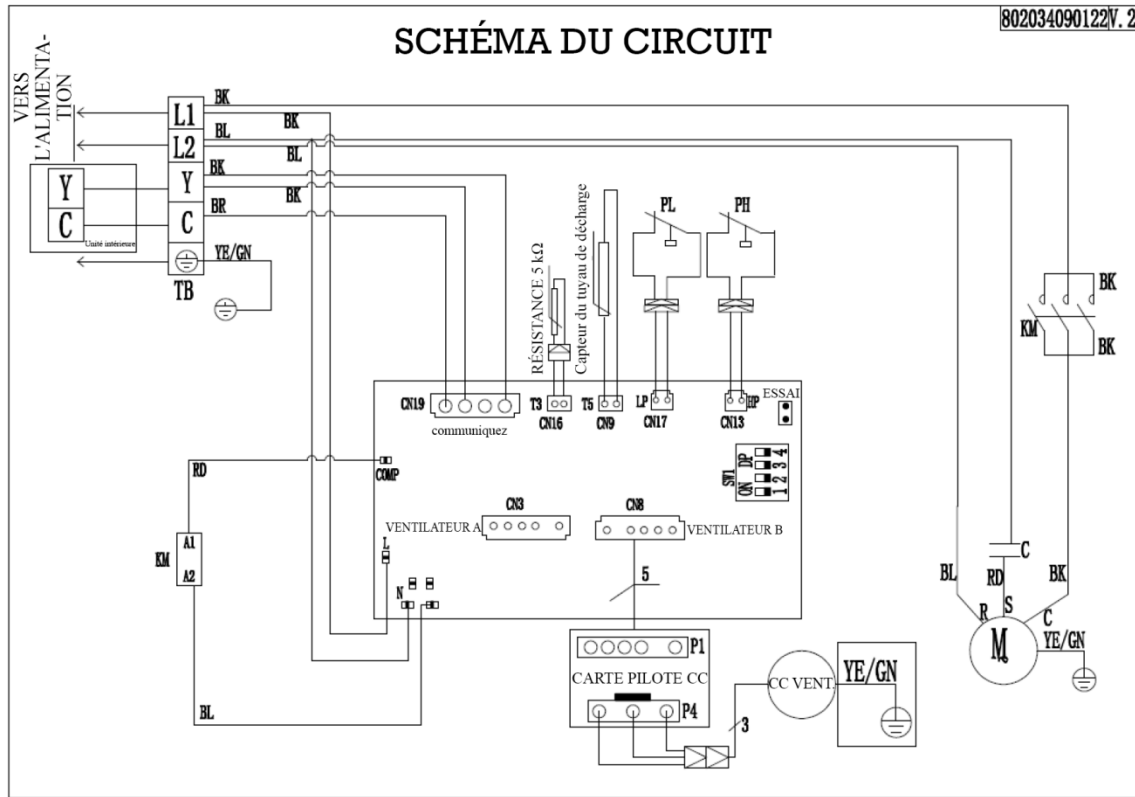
802034090122V.2

SCHÉMA DU CIRCUIT

VERS L'ALIMENTATION

L1
L2
Y
C
TB

Y
C
Unité intérieure

BK
BL
BK
BL
BK
BK
BR
YE/GN

RÉSISTANCE 5 kΩ
Capteur du tuyau de décharge

PL
PH

BK
KM
BK

CN19
communiquez
T3
CN16
T5
CN9
LP
CN17
CN13
HP
ESSAI

SW1
ON
DP
1 2 3 4

RD
COMP

KM
A1
A2

CN3
VENTILATEUR A
CN8
VENTILATEUR B

L
N

5

BL

P1
CARTE PILOTE CC
P4
3

CC VENT.
YE/GN

C
BL
RD
BK
R
S
C
YE/GN
M